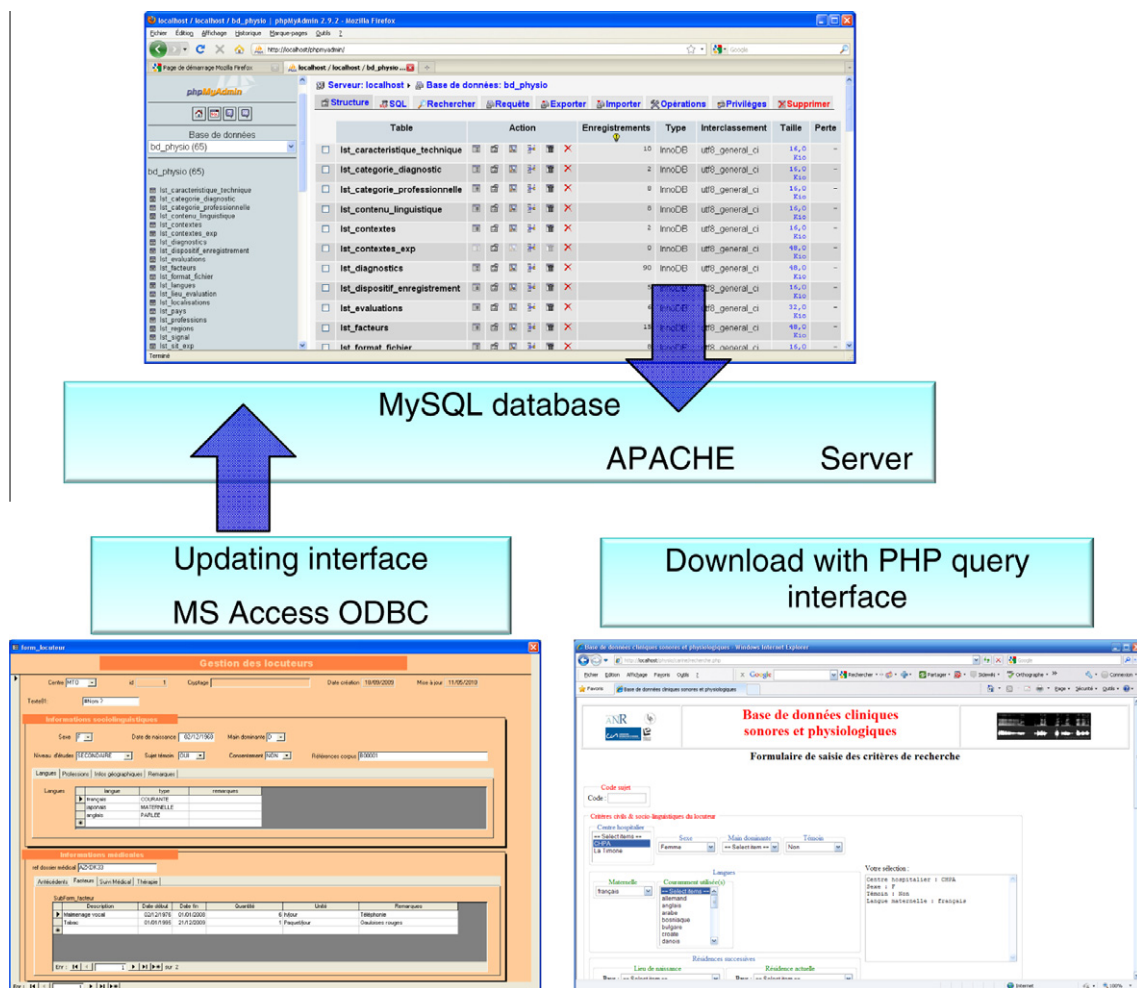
localhost / localhost / bd_physio | phpMyAdmin 2.9.2 - Mozilla Firefox

Fichier Édition Affichage Historique Marque-pages Outils ?

http://localhost/phpmyadmin/

Page de démarrage Mozilla Firefox | localhost / localhost / bd_physio ...

phpMyAdmin

Base de données
bd_physio (65)

bd_physio (65)

lst_caracteristique_technique
lst_categorie_diagnostic
lst_categorie_professionnelle
lst_contenu_linguistique
lst_contextes
lst_contextes_exp
lst_diagnostics
lst_dispositif_enregistrement
lst_evaluations
lst_facteurs
lst_format_fichier
lst_langues
lst_lieu_evaluation
lst_localisations
lst_pays
lst_professions
lst_regions
lst_signal
lst_sit_exp

Terminé

Serveur: localhost ▸ Base de données: bd_physio

Structure | SQL | Rechercher | Requête | Exporter | Importer | Opérations | Privilèges | Supprimer

| Table | Action | Enregistrements | Type | Interclassement | Taille | Perte |
|---|---|---|---|---|---|---|
| lst_caracteristique_technique | | 18 | InnoDB | utf8_general_ci | 16,0 Kio | - |
| lst_categorie_diagnostic | | 2 | InnoDB | utf8_general_ci | 16,0 Kio | - |
| lst_categorie_professionnelle | | 8 | InnoDB | utf8_general_ci | 16,0 Kio | - |
| lst_contenu_linguistique | | 8 | InnoDB | utf8_general_ci | 16,0 Kio | - |
| lst_contextes | | 2 | InnoDB | utf8_general_ci | 16,0 Kio | - |
| lst_contextes_exp | | 0 | InnoDB | utf8_general_ci | 48,0 Kio | - |
| lst_diagnostics | | 90 | InnoDB | utf8_general_ci | 48,0 Kio | - |
| lst_dispositif_enregistrement | | 5 | InnoDB | utf8_general_ci | 16,0 Kio | - |
| lst_evaluations | | 4 | InnoDB | utf8_general_ci | 32,0 Kio | - |
| lst_facteurs | | 18 | InnoDB | utf8_general_ci | 48,0 Kio | - |
| lst_format_fichier | | 8 | InnoDB | utf8_general_ci | 16,0 | |

MySQL database

APACHE Server

Updating interface
MS Access ODBC

Download with PHP query interface

form_locuteur

Gestion des locuteurs

Centre HTG id 1 Copyage Date création 18/09/2009 Mise à jour 11/05/2010

TexteID #Nom ?

Informations sociolinguistiques

Sexe F Date de naissance 02/12/1960 Main dominante D

Niveau d'études SECONDAIRE Sujet témoin OUI Consentement NON Références corpus 000001

Langues | Professions | Infos géographiques | Remarques

Langues

| langue | type | remarques |
|---|---|---|
| français | COURANTE | |
| japonais | MATERNELLE | |
| anglais | PARLÉE | |

Informations médicales

ref dossier médical AZ-DK33

Antécédents | Facteurs | Suivi Médical | Thérapie

SubForm_facteur

| Description | Date début | Date fin | Quantité | Unité | Remarques |
|---|---|---|---|---|---|
| Malmenage vocal | 02/12/1976 | 01/01/2008 | 6 | h/jour | Téléphonie |
| Tabac | 01/01/1995 | 21/12/2009 | 1 | Paquet/jour | Gauloises rouges |

Enr: 1 sur 2

Base de données cliniques sonores et physiologiques - Windows Internet Explorer

http://localhost/physio/cameleon/recherche.php

Google

Favoris | Base de données cliniques sonores et physiologiques

ANR

Base de données cliniques sonores et physiologiques

Formulaire de saisie des critères de recherche

Code sujet
Code:

Critères civils & socio-linguistiques du locuteur

Centre hospitalier
== Select item ==
CHPA
La Timone

Sexe
Femme

Main dominante
== Select item ==

Témoin
Non

Langues

Maternelle
français

Couramment utilisée(s)
== Select item ==
allemand
anglais
arabe
bosniaque
bulgare
croate
danois

Votre sélection :
Centre hospitalier : CHPA
Sexe : F
Témoin : Non
Langue maternelle : français

Résidences successives

Lieu de naissance

Résidence actuelle

Internet 100%